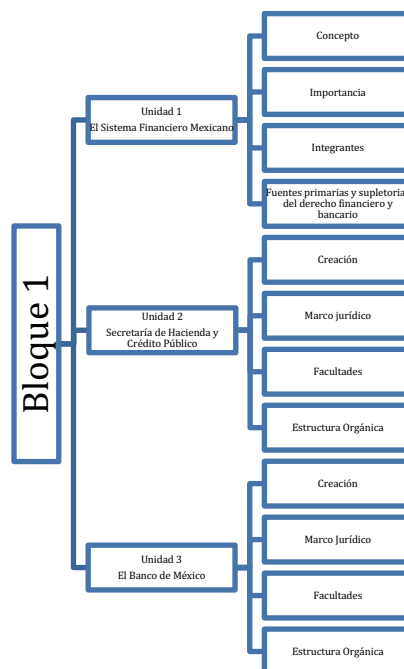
Bloque 1

Unidad 1
El Sistema Financiero Mexicano

Concepto

Importancia

Integrantes

Fuentes primarias y supletorias del derecho financiero y bancario

Unidad 2
Secretaría de Hacienda y Crédito Público

Creación

Marco jurídico

Facultades

Estructura Orgánica

Unidad 3
El Banco de México

Creación

Marco Jurídico

Facultades

Estructura Orgánica